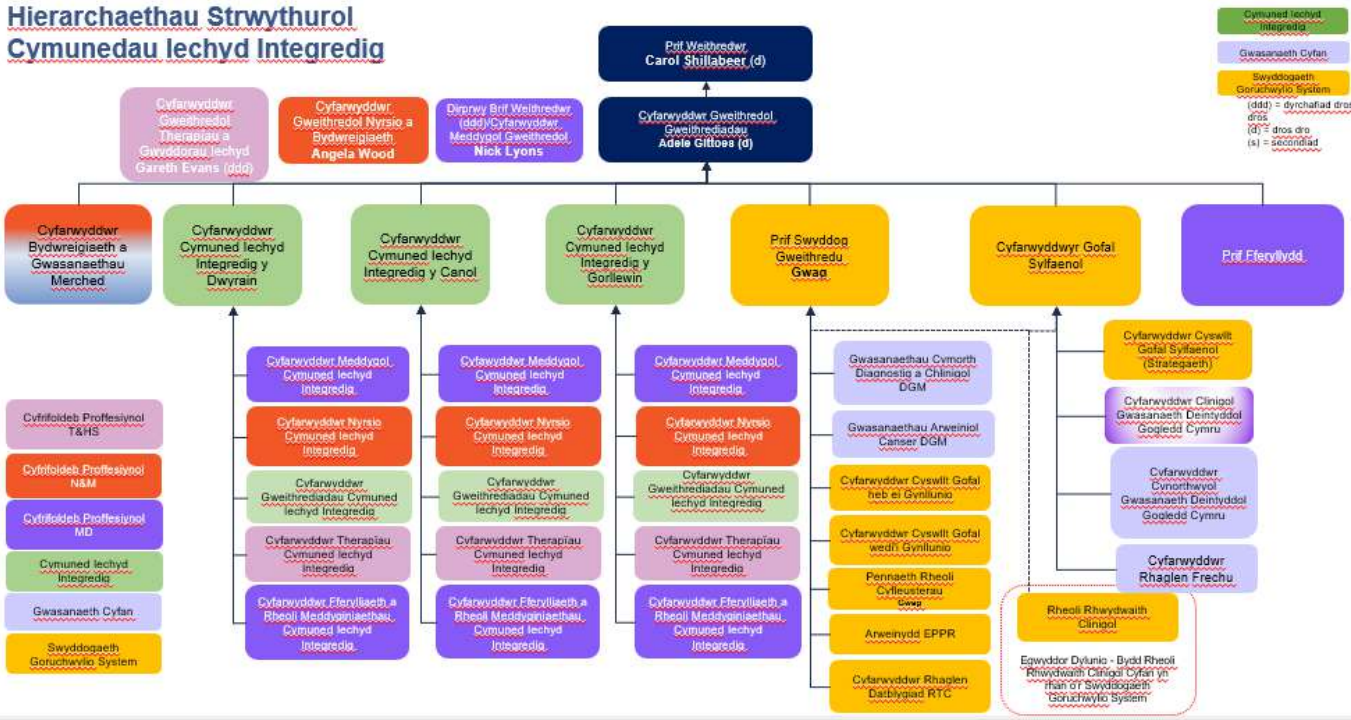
Hierarchaethau Strwythurol
Cymunedau Iechyd Integredig

Cymuned Iechyd Integredig
Gwasanaeth Cyfan
Swyddogaeth Goruchwylio System
(ddd) = dyrchafiad dros dro
(d) = dros dro
(s) = secondiad

Prif Weithredwr
Carol Shillabeer (d)

Cyfarwyddwr Gweithredol Therapïau a Gwyddorau Iechyd
Gareth Evans (ddd)

Cyfarwyddwr Gweithredol Nyrsio a Bydwreigiaeth
Angela Wood

Dirprwy Brif Weithredwr (ddd)/Cyfarwyddwr Meddygol Gweithredol
Nick Lyons

Cyfarwyddwr Gweithredol Gweithrediadau
Adele Gittoes (d)

Cyfarwyddwr Bydwreigiaeth a Gwasanaethau Merched

Cyfarwyddwr Cymuned Iechyd Integredig y Dwyrain

Cyfarwyddwr Cymuned Iechyd Integredig y Canol

Cyfarwyddwr Cymuned Iechyd Integredig y Gorllewin

Prif Swyddog Gweithredu Gwag

Cyfarwyddwyr Gofal Sylfaenol

Prif Fferyllydd

Cyfarwyddwr Meddygol Cymuned Iechyd Integredig
Cyfarwyddwr Nyrsio Cymuned Iechyd Integredig
Cyfarwyddwr Gweithrediadau Cymuned Iechyd Integredig
Cyfarwyddwr Therapïau Cymuned Iechyd Integredig
Cyfarwyddwr Fferylliaeth a Rheoli Meddyginiaethau Cymuned Iechyd Integredig

Cyfarwyddwr Meddygol Cymuned Iechyd Integredig
Cyfarwyddwr Nyrsio Cymuned Iechyd Integredig
Cyfarwyddwr Gweithrediadau Cymuned Iechyd Integredig
Cyfarwyddwr Therapïau Cymuned Iechyd Integredig
Cyfarwyddwr Fferylliaeth a Rheoli Meddyginiaethau Cymuned Iechyd Integredig

Cyfarwyddwr Meddygol Cymuned Iechyd Integredig
Cyfarwyddwr Nyrsio Cymuned Iechyd Integredig
Cyfarwyddwr Gweithrediadau Cymuned Iechyd Integredig
Cyfarwyddwr Therapïau Cymuned Iechyd Integredig
Cyfarwyddwr Fferylliaeth a Rheoli Meddyginiaethau Cymuned Iechyd Integredig

Gwasanaethau Cymorth Diagnostig a Chlinigol DGM
Gwasanaethau Arweiniol Canser DGM
Cyfarwyddwr Cyswllt Gofal heb ei Gynllunio
Cyfarwyddwr Cyswllt Gofal wedi'i Gynllunio
Pennaeth Rheoli Cyfleusterau Gwag
Arweinydd EPPR
Cyfarwyddwr Rhaglen Datblygiad RTC

Cyfarwyddwr Cyswllt Gofal Sylfaenol (Strategaeth)
Cyfarwyddwr Clinigol Gwasanaeth Deintyddol Gogledd Cymru
Cyfarwyddwr Cynorthwyol Gwasanaeth Deintyddol Gogledd Cymru
Cyfarwyddwr Rhaglen Frechu

Rheoli Rhwydwaith Clinigol
Egwyddor Dylunio - Bydd Rheoli Rhwydwaith Clinigol Cyfan yn rhan o'r Swyddogaeth Goruchwylio System

Cyfrifoldeb Proffesiynol T&HS
Cyfrifoldeb Proffesiynol N&M
Cyfrifoldeb Proffesiynol MD
Cymuned Iechyd Integredig
Gwasanaeth Cyfan
Swyddogaeth Goruchwylio System